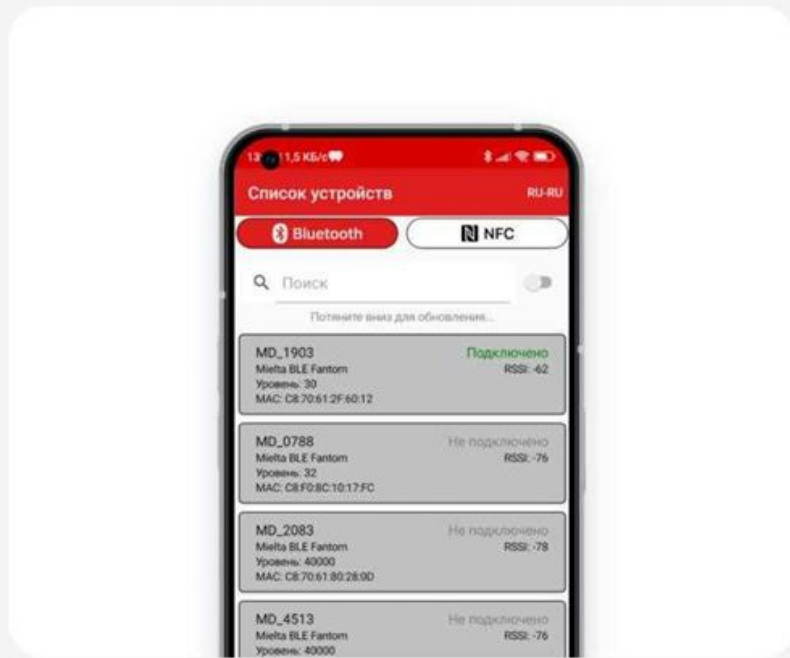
13 1,5 КБ/с

Список устройств RU-RU

Bluetooth

NFC

Поиск

Потяните вниз для обновления...

MD_1903
Mielta BLE Fantom
Уровень: 30
MAC: C8:70:61:2F:60:12
Подключено
RSSI: -62

MD_0788
Mielta BLE Fantom
Уровень: 32
MAC: C8:F0:8C:10:17:FC
Не подключено
RSSI: -76

MD_2083
Mielta BLE Fantom
Уровень: 40000
MAC: C8:70:61:80:28:0D
Не подключено
RSSI: -78

MD_4513
Mielta BLE Fantom
Уровень: 40000
Не подключено
RSSI: -76